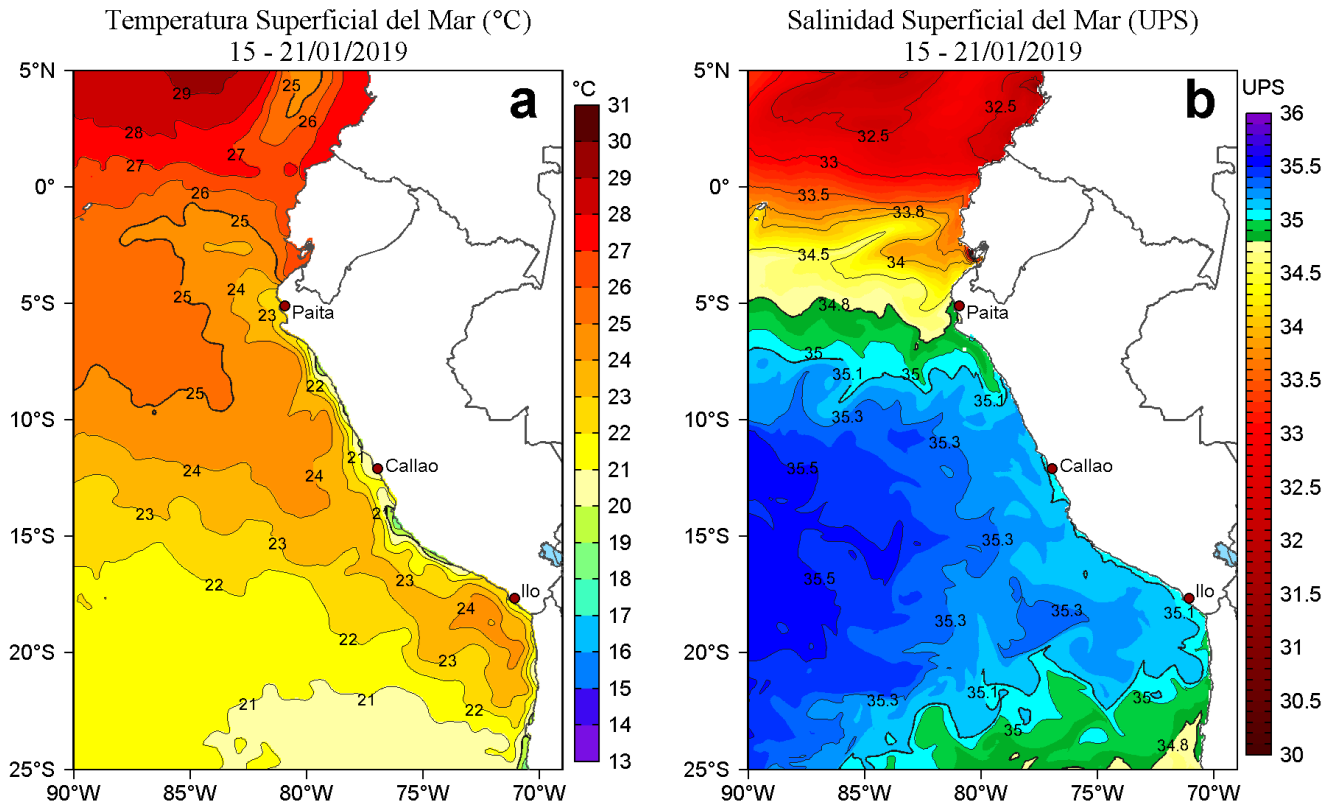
Temperatura Superficial del Mar (°C)
15 - 21/01/2019

a

°C
31
30
29
28
27
26
25
24
23
22
21
20
19
18
17
16
15
14
13

5°N
0°
5°S
10°S
15°S
20°S
25°S
90°W 85°W 80°W 75°W 70°W

29 25 28 26 27 27 26 25 25 24 23 Paita 25 22 25 21 Callao 24 24 23 21 23 23 22 24 Ilo 22 23 21 21 22

Salinidad Superficial del Mar (UPS)
15 - 21/01/2019

b

UPS
36
35.5
35
34.5
34
33.5
33
32.5
32
31.5
31
30.5
30

5°N
0°
5°S
10°S
15°S
20°S
25°S
90°W 85°W 80°W 75°W 70°W

32.5 32.5 33 33.5 33.8 34.5 34 34.8 Paita 35 35.1 35 35.1 35.3 35.3 35.5 Callao 35.3 35.5 35.3 35.3 35.1 Ilo 35.3 35.1 35 35 34.8